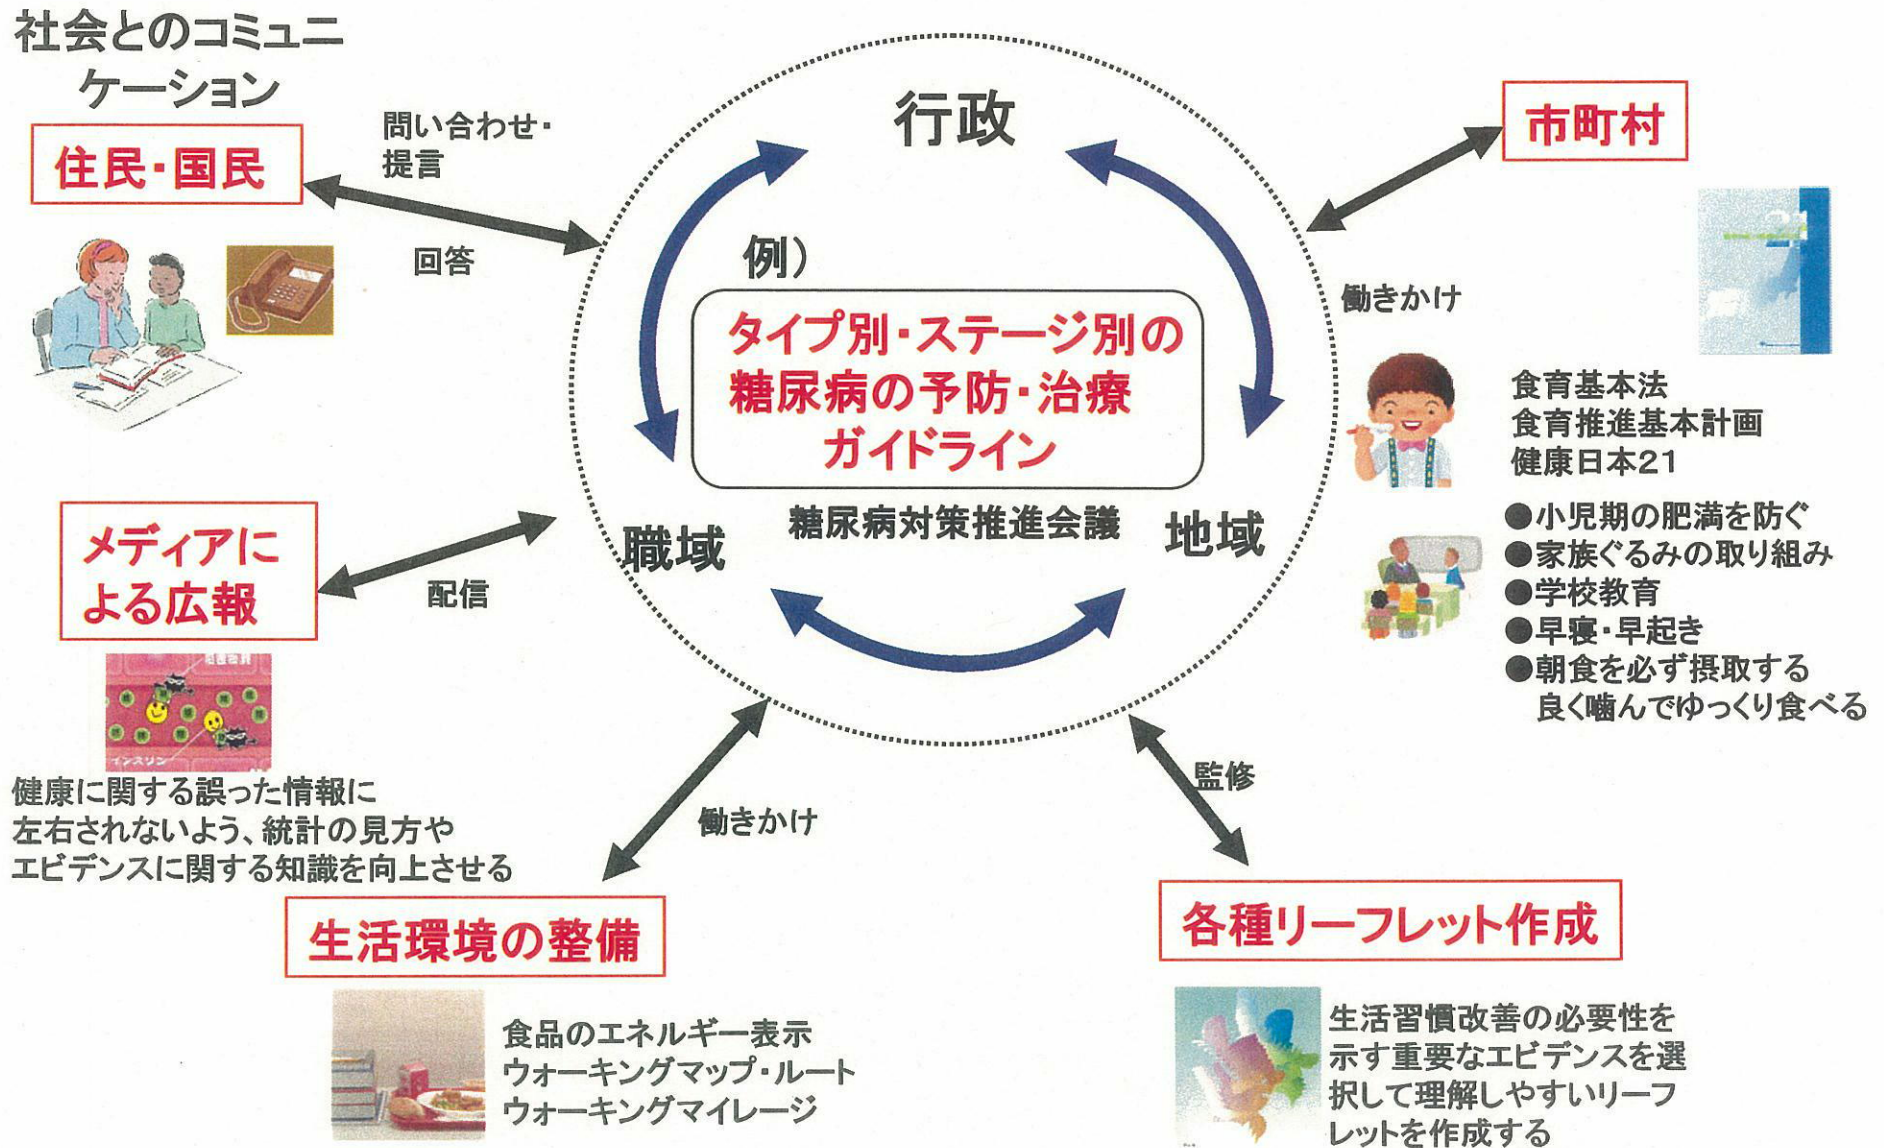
社会とのコミュニケーション

住民・国民

問い合わせ・提言

回答

行政

市町村

例）

タイプ別・ステージ別の糖尿病の予防・治療ガイドライン

働きかけ

食育基本法
食育推進基本計画
健康日本21

職域

糖尿病対策推進会議

地域

メディアによる広報

配信

●小児期の肥満を防ぐ
●家族ぐるみの取り組み
●学校教育
●早寝・早起き
●朝食を必ず摂取する
良く噛んでゆっくり食べる

インスリン

健康に関する誤った情報に左右されないよう、統計の見方やエビデンスに関する知識を向上させる

働きかけ

監修

生活環境の整備

各種リーフレット作成

食品のエネルギー表示
ウォーキングマップ・ルート
ウォーキングマイレージ

生活習慣改善の必要性を示す重要なエビデンスを選択して理解しやすいリーフレットを作成する